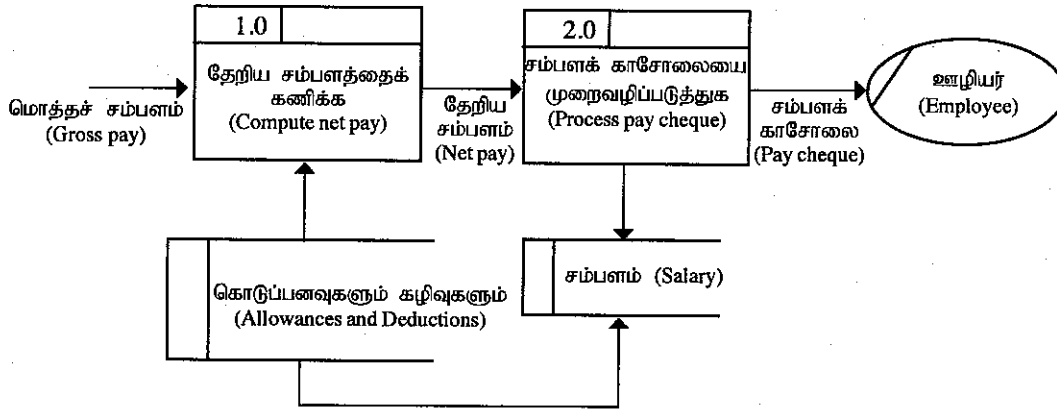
மொத்தச் சம்பளம்
(Gross pay)

1.0

தேறிய சம்பளத்தைக் கணிக்க
(Compute net pay)

தேறிய சம்பளம்
(Net pay)

2.0

சம்பளக் காசோலையை முறைவழிப்படுத்துக
(Process pay cheque)

சம்பளக் காசோலை
(Pay cheque)

ஊழியர்
(Employee)

கொடுப்பனவுகளும் கழிவுகளும்
(Allowances and Deductions)

சம்பளம் (Salary)